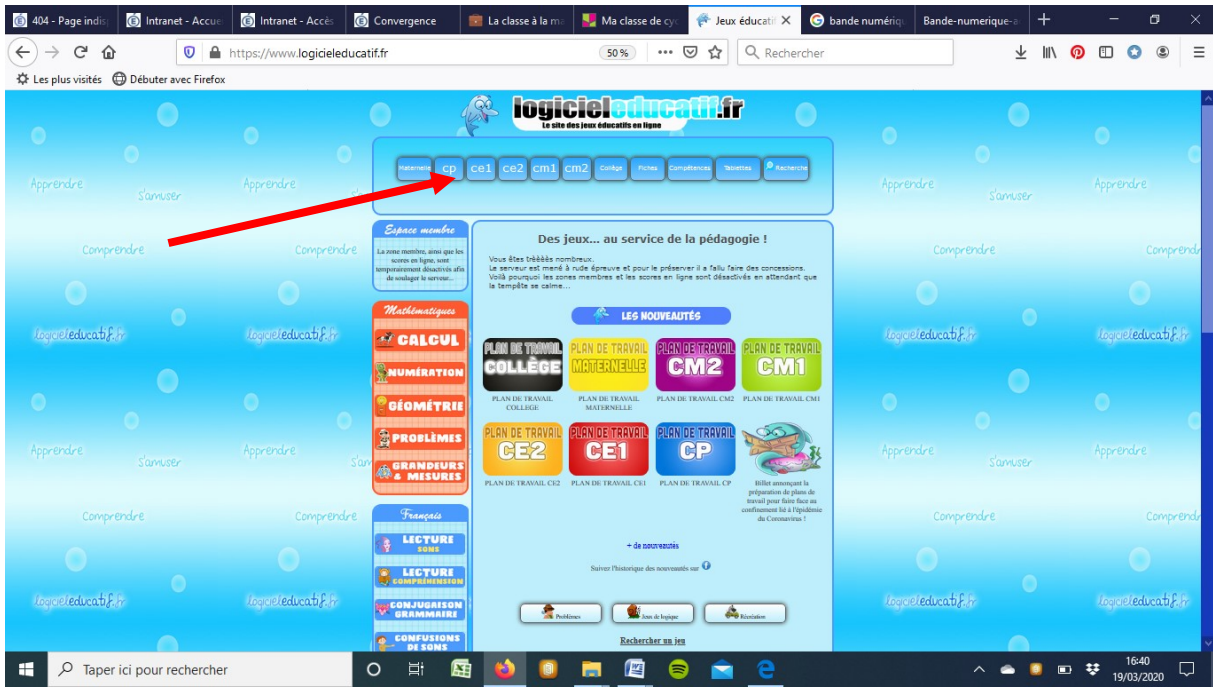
404 - Page indisp | Intranet - Accue | Intranet - Accès | Convergence | La classe à la ma | Ma classe de cyc | Jeux éducatif × | bande numériqu | Bande-numerique-a | +

https://www.logicieleducatif.fr 50% Rechercher

Les plus visités Débuter avec Firefox

logicieleducatif.fr
Le site des jeux éducatifs en ligne

Maternelle | cp | ce1 | ce2 | cm1 | cm2 | Collège | Fiches | Compétences | Tablettes | Recherche

Apprendre S'amuser Comprendre logicieleducatif.fr

Espace membre
La zone membre, ainsi que les scores en ligne, sont temporairement désactivés afin de soulager le serveur...

Des jeux... au service de la pédagogie !

Vous êtes trèèèès nombreux.
Le serveur est mené à rude épreuve et pour le préserver il a fallu faire des concessions.
Voilà pourquoi les zones membres et les scores en ligne sont désactivés en attendant que la tempête se calme...

LES NOUVEAUTÉS

PLAN DE TRAVAIL COLLÈGE
PLAN DE TRAVAIL COLLEGE

PLAN DE TRAVAIL MATERNELLE
PLAN DE TRAVAIL MATERNELLE

PLAN DE TRAVAIL CM2
PLAN DE TRAVAIL CM2

PLAN DE TRAVAIL CM1
PLAN DE TRAVAIL CM1

PLAN DE TRAVAIL CE2
PLAN DE TRAVAIL CE2

PLAN DE TRAVAIL CE1
PLAN DE TRAVAIL CE1

PLAN DE TRAVAIL CP
PLAN DE TRAVAIL CP

Billet annonçant la préparation de plans de travail pour faire face au confinement lié à l'épidémie du Coronavirus !

+ de nouveautés

Suivez l'historique des nouveautés sur

Mathématiques
CALCUL
NUMÉRATION
GÉOMÉTRIE
PROBLÈMES
GRANDEURS & MESURES

Français
LECTURE SONS
LECTURE COMPRÉHENSION
CONJUGAISON GRAMMAIRE
CONFUSIONS DE SONS

Problèmes | Jeux de logique | Révision

Rechercher un jeu

Taper ici pour rechercher

16:40
19/03/2020